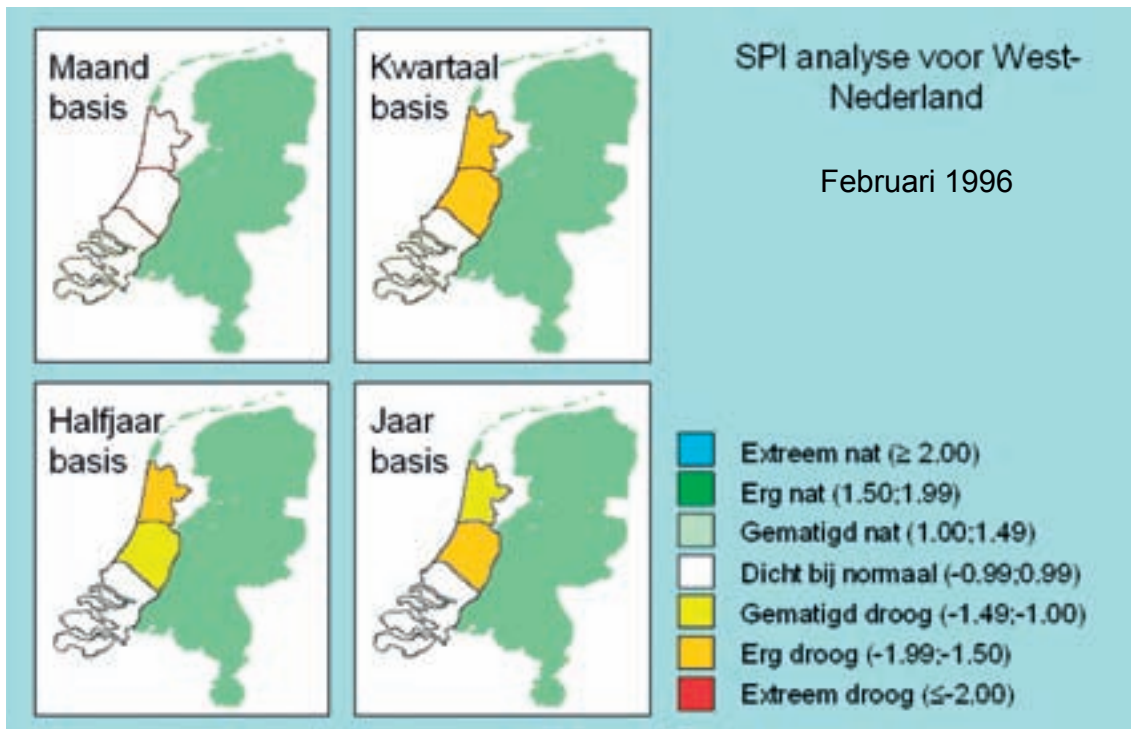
Maand basis

Kwartaal basis

SPI analyse voor West-Nederland

Februari 1996

Halfjaar basis

Jaar basis

Extreem nat ($\geq$ 2.00)
Erg nat (1.50;1.99)
Gematigd nat (1.00;1.49)
Dicht bij normaal (-0.99;0.99)
Gematigd droog (-1.49;-1.00)
Erg droog (-1.99;-1.50)
Extreem droog ($\leq$-2.00)